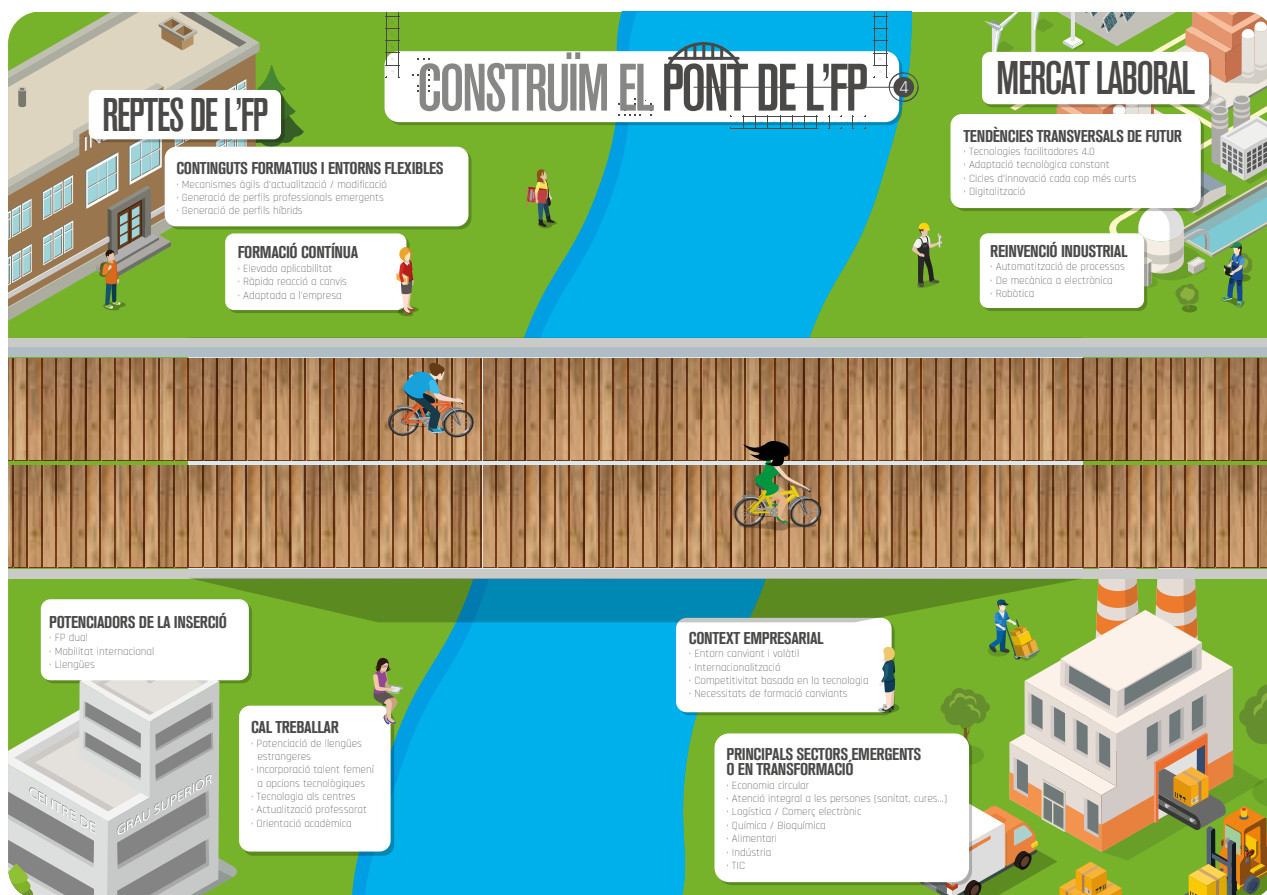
CONSTRUÏM EL PONT DE L'FP 4

REPTES DE L'FP

CONTINGUTS FORMATIUS I ENTORNS FLEXIBLES
· Mecanismes àgils d'actualització / modificació
· Generació de perfils professionals emergents
· Generació de perfils híbrids

FORMACIÓ CONTÍNUA
· Elevada aplicabilitat
· Ràpida reacció a canvis
· Adaptada a l'empresa

MERCAT LABORAL

TENDÈNCIES TRANSVERSALS DE FUTUR
· Tecnologies facilitadores 4.0
· Adaptació tecnològica constant
· Cicles d'innovació cada cop més curts
· Digitalització

REINVENCIÓ INDUSTRIAL
· Automatització de processos
· De mecànica a electrònica
· Robòtica

POTENCIADORS DE LA INSERCIÓ
· FP dual
· Mobilitat internacional
· Llengües

CAL TREBALLAR
· Potenciació de llengües estrangeres
· Incorporació talent femení a opcions tecnològiques
· Tecnologia als centres
· Actualització professorat
· Orientació acadèmica

CENTRE DE GRAU SUPERIOR

CONTEXT EMPRESARIAL
· Entorn canviant i volàtil
· Internacionalització
· Competitivitat basada en la tecnologia
· Necessitats de formació canviants

PRINCIPALS SECTORS EMERGENTS O EN TRANSFORMACIÓ
· Economia circular
· Atenció integral a les persones (sanitat, cures...)
· Logística / Comerç electrònic
· Química / Bioquímica
· Alimentari
· Indústria
· TIC